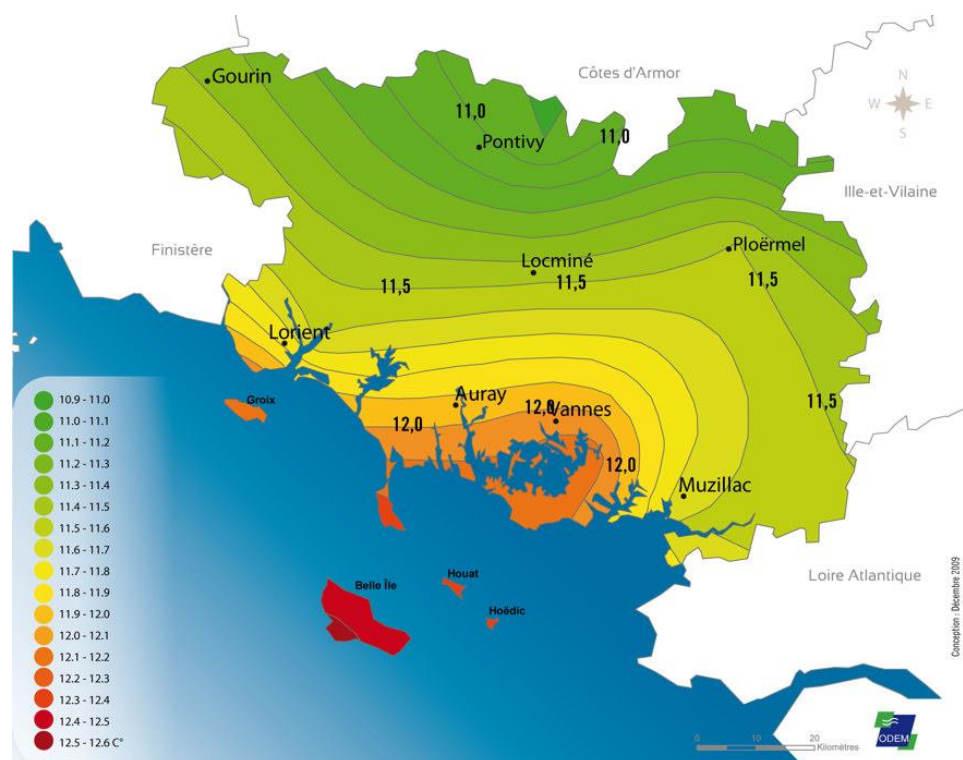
Gourin
Côtes d'Armor
N
W
E
S
11,0
Pontivy
11,0
Ille-et-Vilaine
Finistère
Ploërmel
Locminé
11,5
11,5
11,5
Lorient
Groix
Auray
12,0
Vannes
12,0
11,5
12,0
Muzillac
Loire Atlantique
Belle Île
Houat
Hoëdic

10.9 - 11.0
11.0 - 11.1
11.1 - 11.2
11.2 - 11.3
11.3 - 11.4
11.4 - 11.5
11.5 - 11.6
11.6 - 11.7
11.7 - 11.8
11.8 - 11.9
11.9 - 12.0
12.0 - 12.1
12.1 - 12.2
12.2 - 12.3
12.3 - 12.4
12.4 - 12.5
12.5 - 12.6 C°

Conception : Décembre 2009
0 10 20 Kilomètres
ODEM